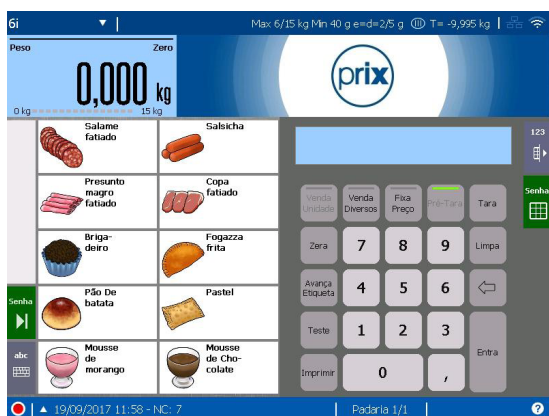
6i

Max 6/15 kg Min 40 g e=d=2/5 g T= -9,995 kg

Peso
Zero
0,000 kg
0 kg
15 kg

prix

Salame fatiado
Salsicha
Presunto magro fatiado
Copa fatiado
Brigadeiro
Fogazza frita
Pão De batata
Pastel
Mousse de morango
Mousse de Chocolate

Senha
abc

Venda Unidade
Venda Diversos
Fixa Preço
Pré-Tara
Tara
Zera
7
8
9
Limpa
Avança Etiqueta
4
5
6
Teste
1
2
3
Entra
Imprimir
0
,

123
Senha

19/09/2017 11:58 - NC: 7
Padaria 1/1
?